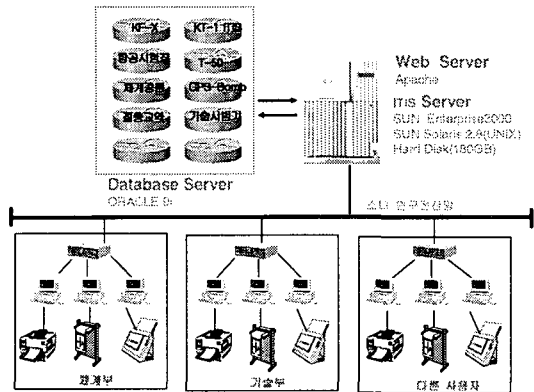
KT-1 | KT-1 ITS
항공시험평가 | T-50
제작공정 | GPS-Bomb
품질검사 | 기술시험기

Database Server
ORACLE 9i

Web Server
Apache
ITIS Server
SUN Enterprise3000
SUN Solaris 2.8(UNIX)
Hard Disk(180GB)

사내 전산정보망

설계부
기술부
다른 사용자